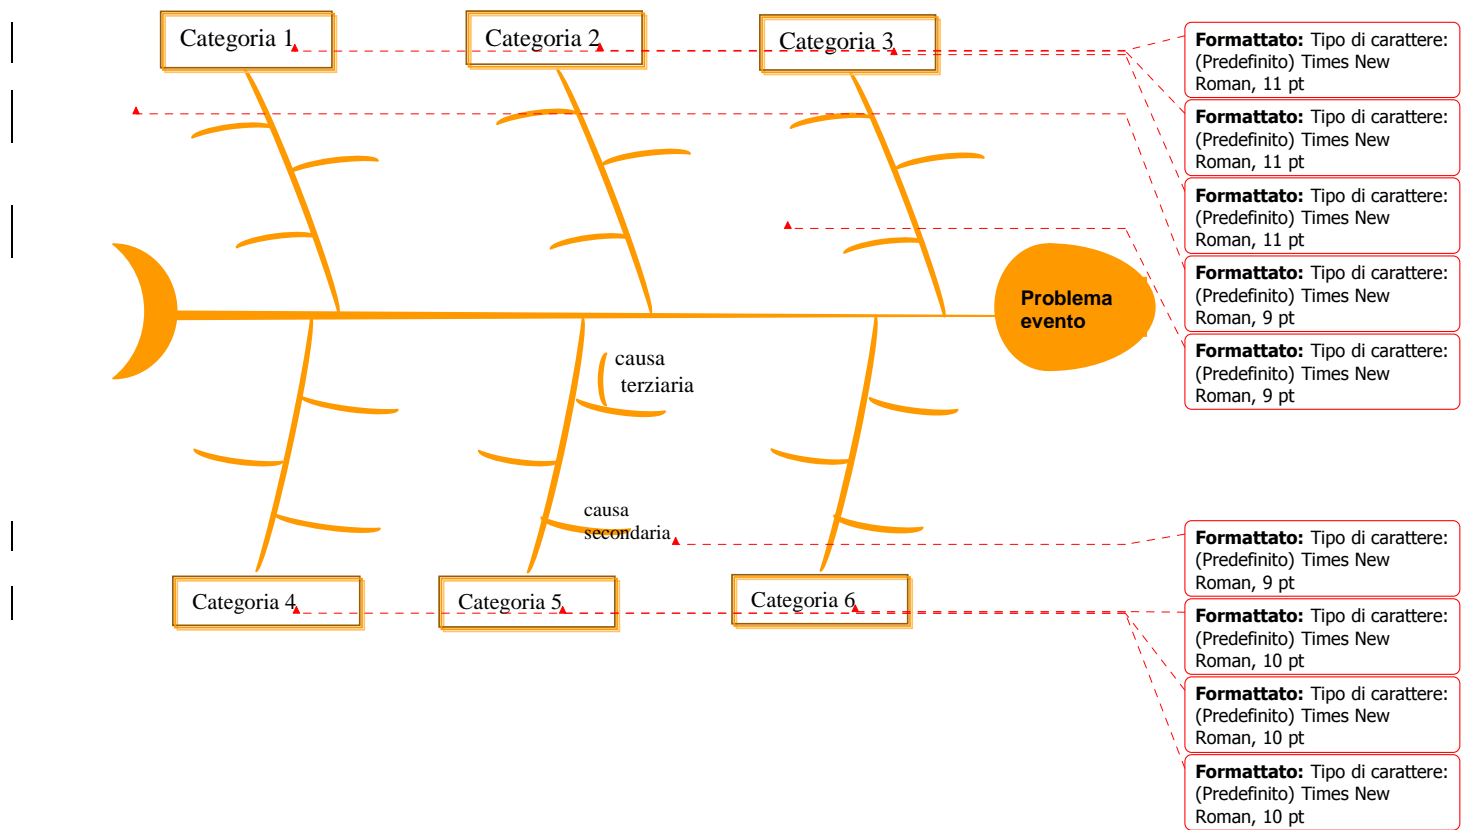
Categoria 1

Categoria 2

Categoria 3

Problema evento

causa terziaria

causa secondaria

Categoria 4

Categoria 5

Categoria 6

**Formattato:** Tipo di carattere: (Predefinito) Times New Roman, 11 pt

**Formattato:** Tipo di carattere: (Predefinito) Times New Roman, 11 pt

**Formattato:** Tipo di carattere: (Predefinito) Times New Roman, 11 pt

**Formattato:** Tipo di carattere: (Predefinito) Times New Roman, 9 pt

**Formattato:** Tipo di carattere: (Predefinito) Times New Roman, 9 pt

**Formattato:** Tipo di carattere: (Predefinito) Times New Roman, 9 pt

**Formattato:** Tipo di carattere: (Predefinito) Times New Roman, 10 pt

**Formattato:** Tipo di carattere: (Predefinito) Times New Roman, 10 pt

**Formattato:** Tipo di carattere: (Predefinito) Times New Roman, 10 pt